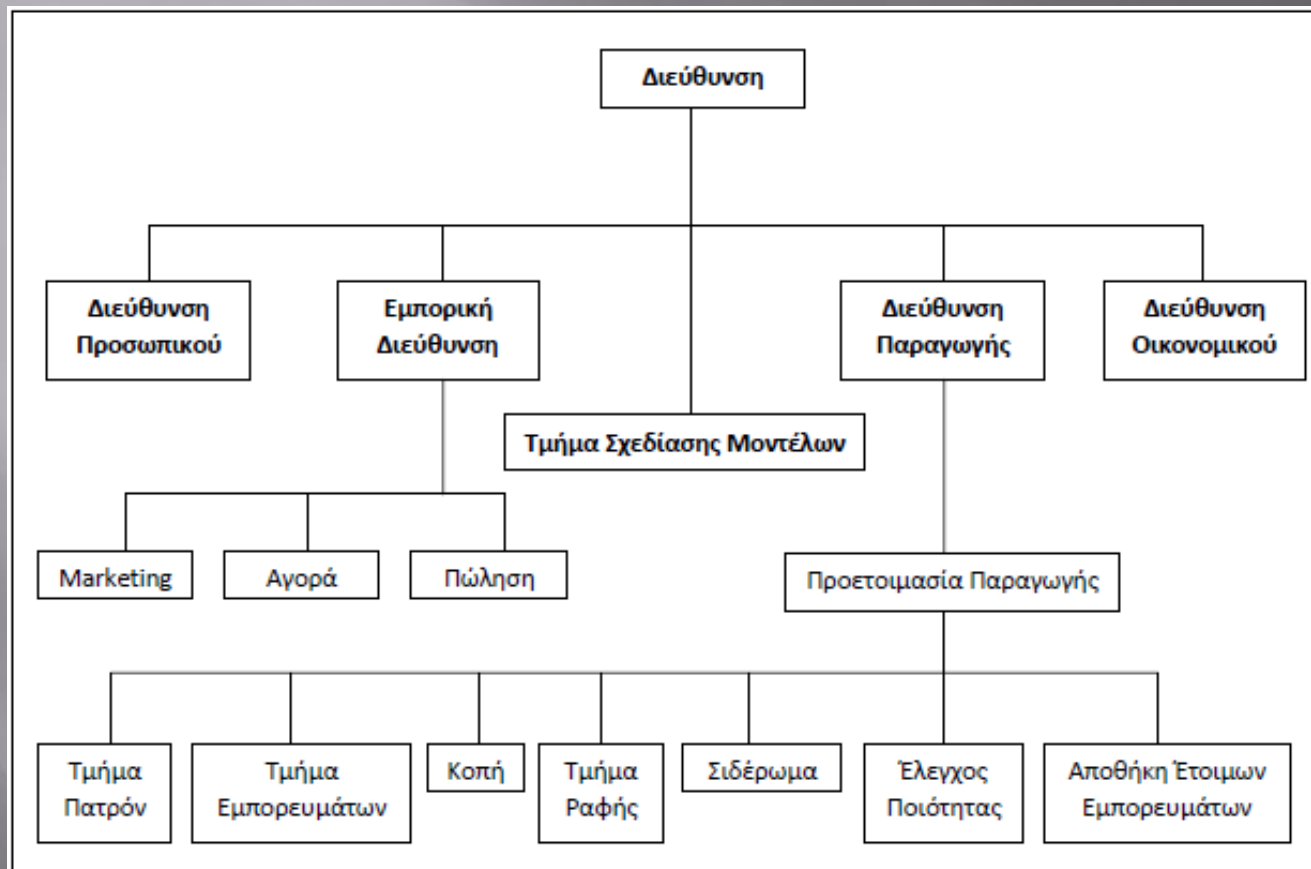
Διεύθυνση

Διεύθυνση Προσωπικού

Εμπορική Διεύθυνση

Διεύθυνση Παραγωγής

Διεύθυνση Οικονομικού

Τμήμα Σχεδίασης Μοντέλων

Marketing

Αγορά

Πώληση

Προετοιμασία Παραγωγής

Τμήμα Πατρόν

Τμήμα Εμπορευμάτων

Κοπή

Τμήμα Ραφής

Σιδέρωμα

Έλεγχος Ποιότητας

Αποθήκη Έτοιμων Εμπορευμάτων